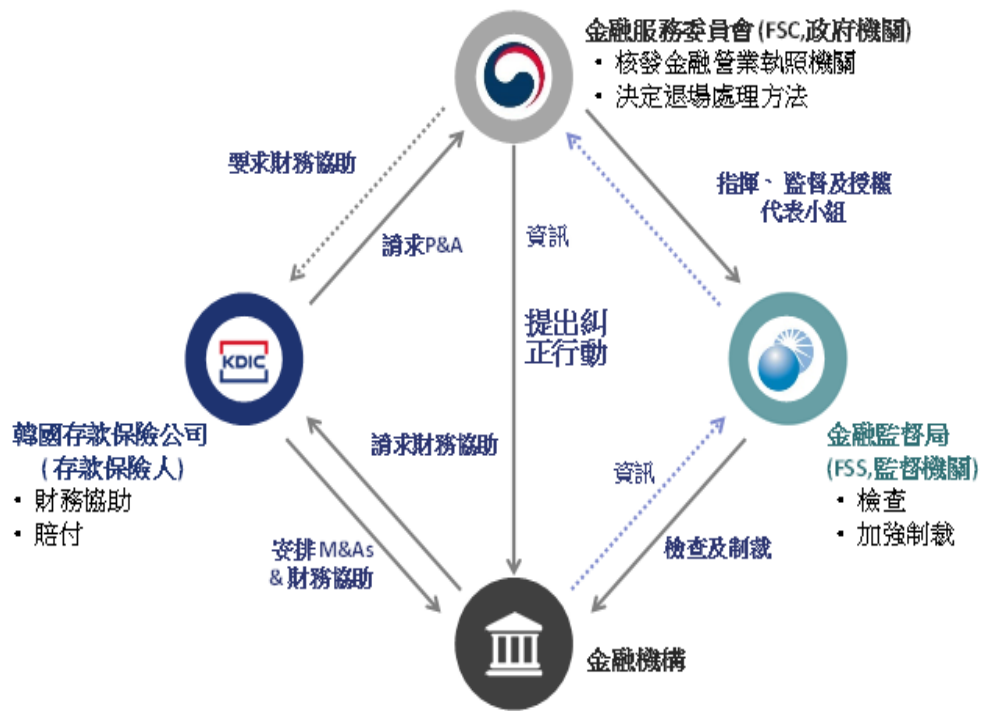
金融服務委員會(FSC,政府機關)
• 核發金融營業執照機關
• 決定退場處理方法

要求財務協助

請求P&A

資訊

指揮、監督及授權代表小組

KDIC

提出糾正行動

韓國存款保險公司
(存款保險人)
• 財務協助
• 賠付

請求財務協助

資訊

金融監督局
(FSS,監督機關)
• 檢查
• 加強制裁

安排 M&As
& 財務協助

檢查及制裁

金融機構